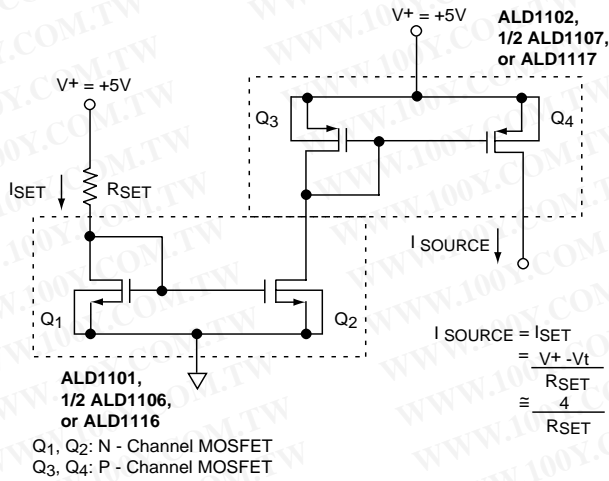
V+ = +5V

ALD1102, 1/2 ALD1107, or ALD1117

V+ = +5V

$Q_3$

$Q_4$

$I_{SET}$

$R_{SET}$

$I_{SOURCE}$

$Q_1$

$Q_2$

$I_{SOURCE} = I_{SET}$
$= \frac{V+ - Vt}{R_{SET}}$
$\cong \frac{4}{R_{SET}}$

ALD1101, 1/2 ALD1106, or ALD1116

$Q_1$, $Q_2$: N - Channel MOSFET
$Q_3$, $Q_4$: P - Channel MOSFET

WWW.100Y.COM.TW